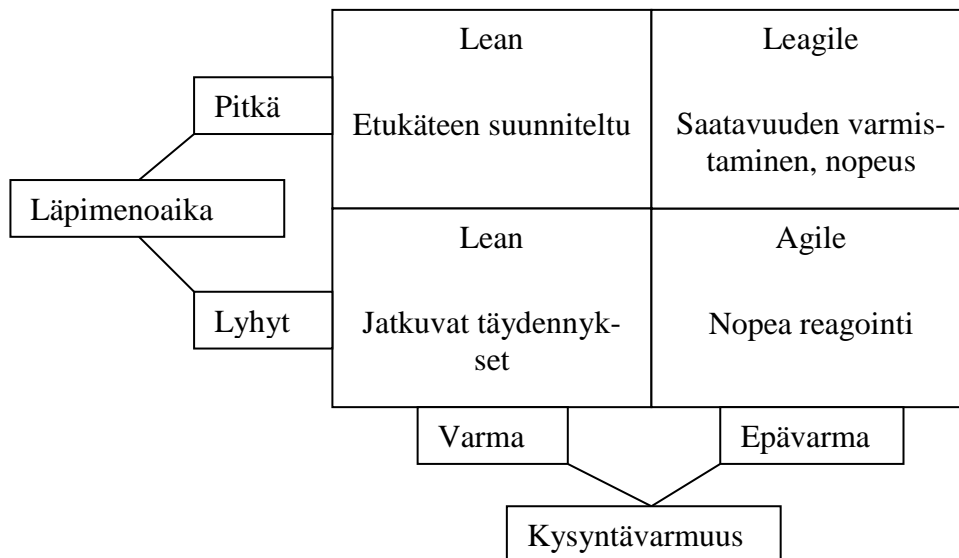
| | Varma | Epävarma |
|---|---|---|
| Pitkä | Lean<br>Etukäteen suunniteltu | Leagile<br>Saatavuuden varmistaminen, nopeus |
| Lyhyt | Lean<br>Jatkuvat täydennykset | Agile<br>Nopea reagointi |

Läpimenoaika

Kysyntävarmuus